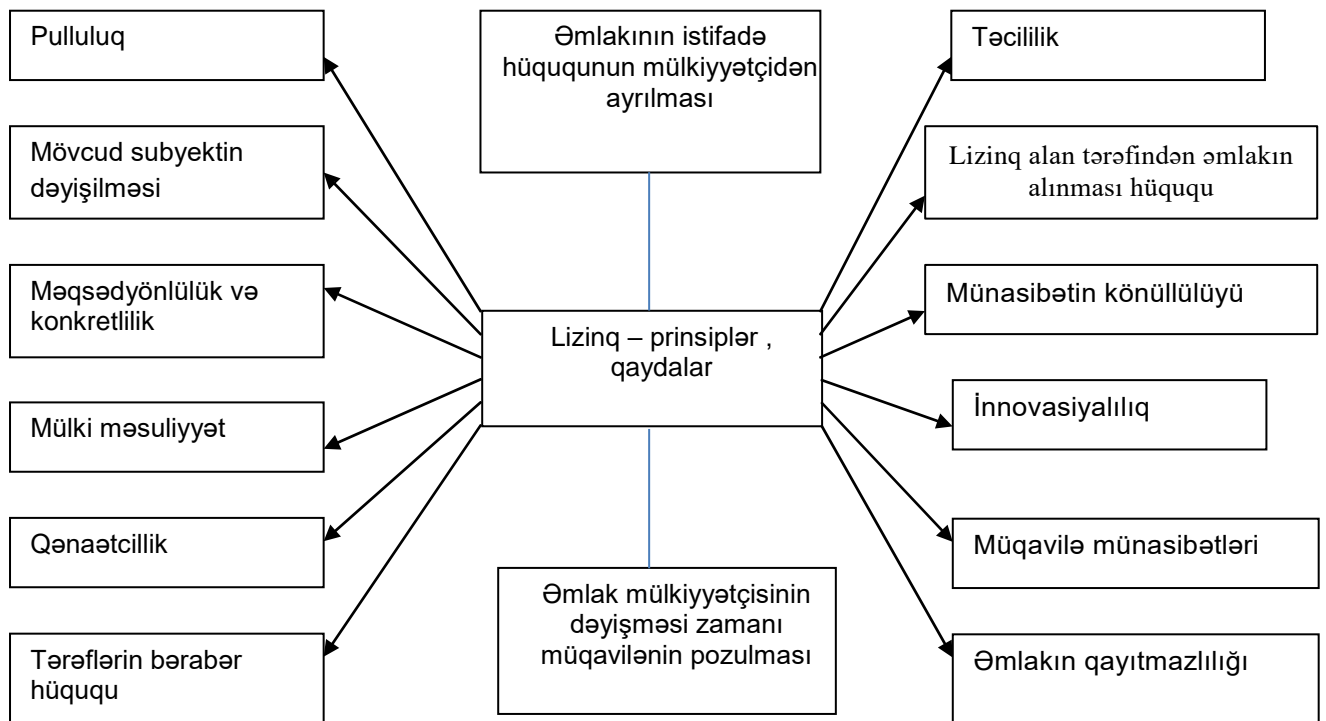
Pulluluq

Əmlakının istifadə hüququnun mülkiyyətçidən ayrılması

Təcililik

Mövcud subyektin dəyişilməsi

Lizinq alan tərəfindən əmlakın alınması hüququ

Məqsədyönlülük və konkretlilik

Münasibətin könüllülüyü

Lizinq – prinsiplər , qaydalar

Mülki məsuliyyət

İnnovasiyalılıq

Qənaətcillik

Müqavilə münasibətləri

Əmlak mülkiyyətçisinin dəyişməsi zamanı müqavilənin pozulması

Tərəflərin bərabər hüququ

Əmlakın qayıtmazlılığı